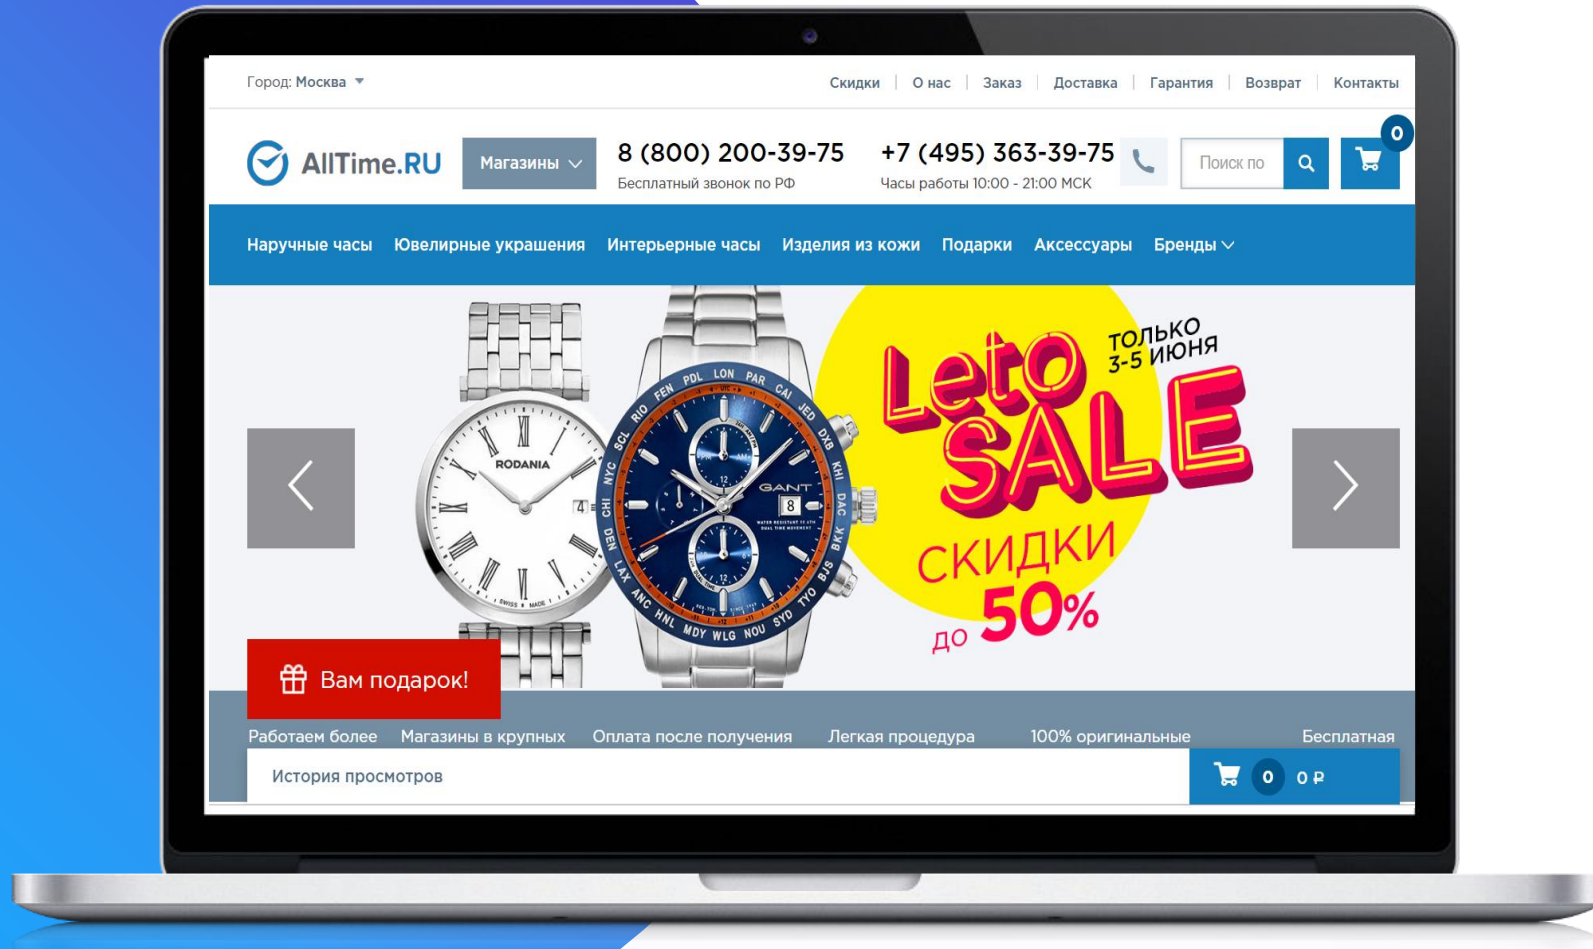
Город: Москва

Скидки | О нас | Заказ | Доставка | Гарантия | Возврат | Контакты

AllTime.RU

Магазины

8 (800) 200-39-75
Бесплатный звонок по РФ

+7 (495) 363-39-75
Часы работы 10:00 - 21:00 МСК

Поиск по

0

Наручные часы Ювелирные украшения Интерьерные часы Изделия из кожи Подарки Аксессуары Бренды

RODANIA

GANT

Leto SALE

ТОЛЬКО 3-5 ИЮНЯ

СКИДКИ ДО 50%

Вам подарок!

Работаем более Магазины в крупных Оплата после получения Легкая процедура 100% оригинальные Бесплатная

История просмотров

0 0 ₽